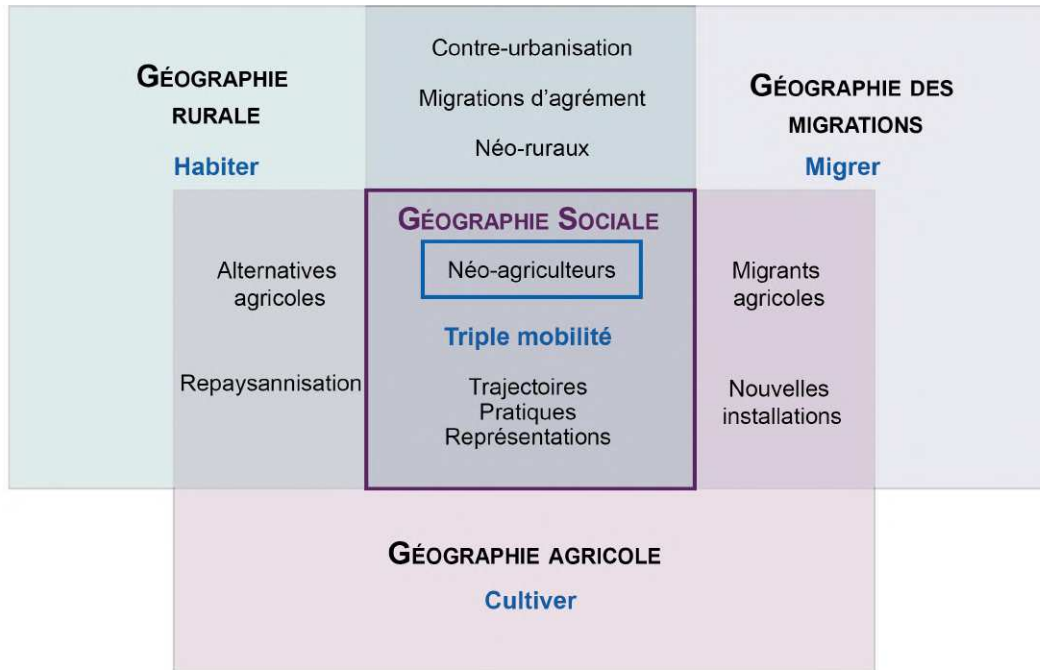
Géographie rurale
Habiter

Contre-urbanisation
Migrations d'agrément
Néo-ruraux

Géographie des migrations
Migrer

Alternatives agricoles

Repaysannisation

Géographie Sociale

Néo-agriculteurs

Triple mobilité

Trajectoires
Pratiques
Représentations

Migrants agricoles

Nouvelles installations

Géographie agricole
Cultiver